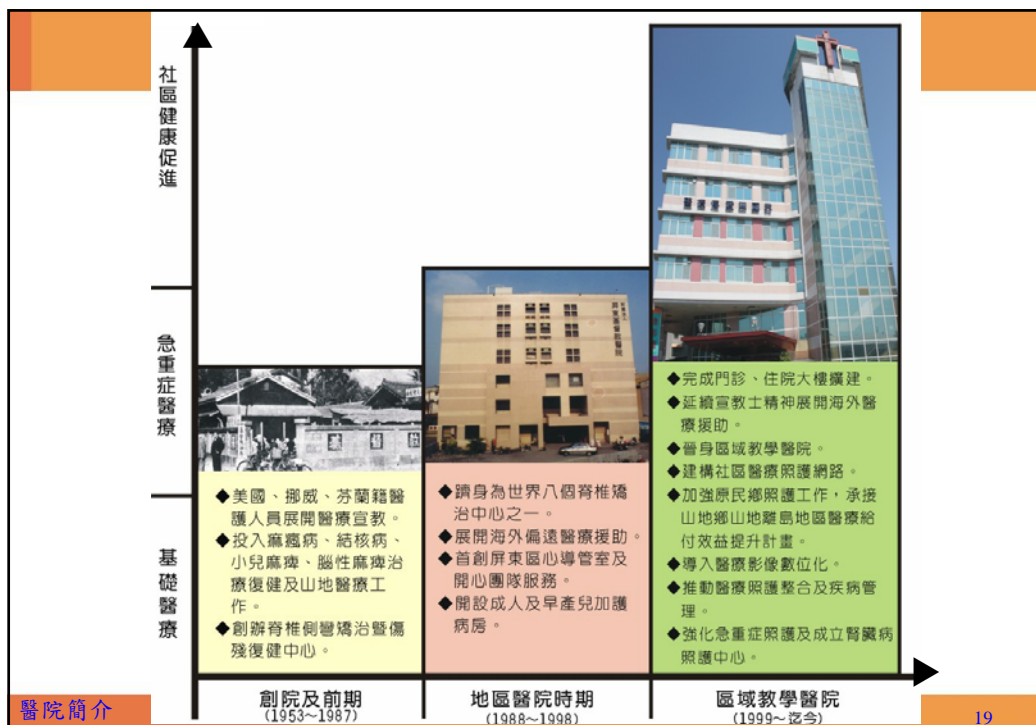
社區健康促進

急重症醫療

基礎醫療

◆美國、挪威、芬蘭籍醫護人員展開醫療宣教。
◆投入癲癇病、結核病、小兒麻痺、腦性麻痺治療復健及山地醫療工作。
◆創辦脊椎側彎矯治暨傷殘復健中心。

◆躋身為世界八個脊椎矯治中心之一。
◆展開海外偏遠醫療援助。
◆首創屏東區心導管室及開心團隊服務。
◆開設成人及早產兒加護病房。

◆完成門診、住院大樓擴建。
◆延續宣教士精神展開海外醫療援助。
◆晉身區域教學醫院。
◆建構社區醫療照護網路。
◆加強原民鄉照護工作，承接山地鄉山地離島地區醫療給付效益提升計畫。
◆導入醫療影像數位化。
◆推動醫療照護整合及疾病管理。
◆強化急重症照護及成立腎臟病照護中心。

創院及前期
(1953~1987)

地區醫院時期
(1988~1998)

區域教學醫院
(1999~迄今)

醫院簡介

19